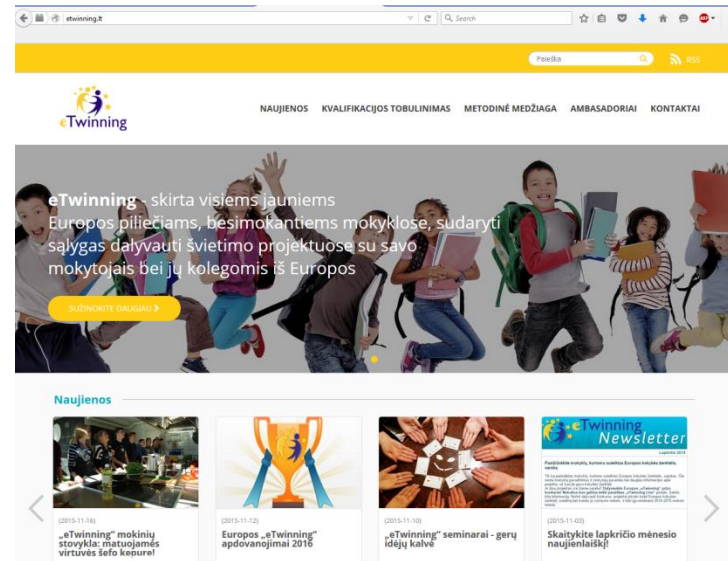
etwinning.lt

Search

Paieška

RSS

eTwinning

NAUJIENOS KVALIFIKACIJOS TOBULINIMAS METODINĖ MEDŽIAGA AMBASADORIAI KONTAKTAI

eTwinning - skirta visiems jauniems Europos piliečiams, besimokantiems mokyklose, sudaryti sąlygas dalyvauti švietimo projektuose su savo mokytojais bei jų kolegomis iš Europos

SUŽINOKITE DAUGIAU >

Naujienos

(2015-11-16)
„eTwinning" mokinių stovykla: matuojamės virtuvės šefo kepure!

(2015-11-12)
Europos „eTwinning" apdovanojimai 2016

(2015-11-10)
„eTwinning" seminarai - gerų idėjų kalvė

eTwinning Newsletter

(2015-11-03)
Skaitykite lapkričio mėnesio naujienlaiškį!